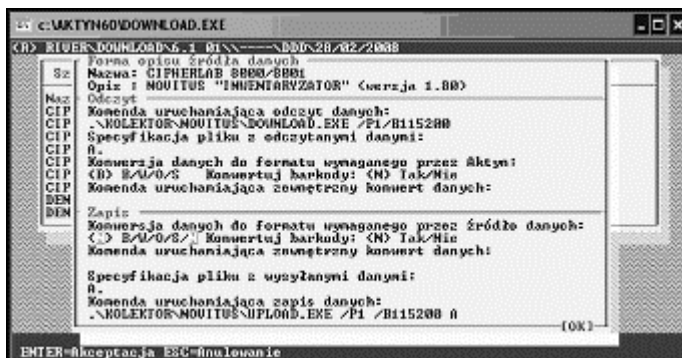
C:\AKTYN60\DOWNLOAD.EXE

(R) RIVER\DOWNLOAD\6.1 01\\----\DDD\28/02/2008

Sz
Naz
CIP
CIP
CIP
CIP
CIP
CIP
CIP
DEN
DEN

Forma opisu źródła danych
Nazwa: CIPHERLAB 8000/8001
Opis : NOVITUS "INWENTARYZATOR" (wersja 1.00)

Odczyt
Komenda uruchamiająca odczyt danych:
.\KOLEKTOR\NOVITUS\DOWNLOAD.EXE /P1 /B115200
Specyfikacja pliku z odczytanymi danymi:
A.
Konwersja danych do formatu wymaganego przez Aktyn:
(D) B/W/O/S Konwertuj barkody: (N) Tak/Nie
Komenda uruchamiająca zewnętrzny konwert danych:

Zapis
Konwersja danych do formatu wymaganego przez źródło danych:
( ) B/W/O/S/ Konwertuj barkody: (N) Tak/Nie
Komenda uruchamiająca zewnętrzny konwert danych:

Specyfikacja pliku z wysyłanymi danymi:
A.
Komenda uruchamiająca zapis danych:
.\KOLEKTOR\NOVITUS\UPLOAD.EXE /P1 /B115200 A

[OK]

ENTER=Akceptacja ESC=Anulowanie